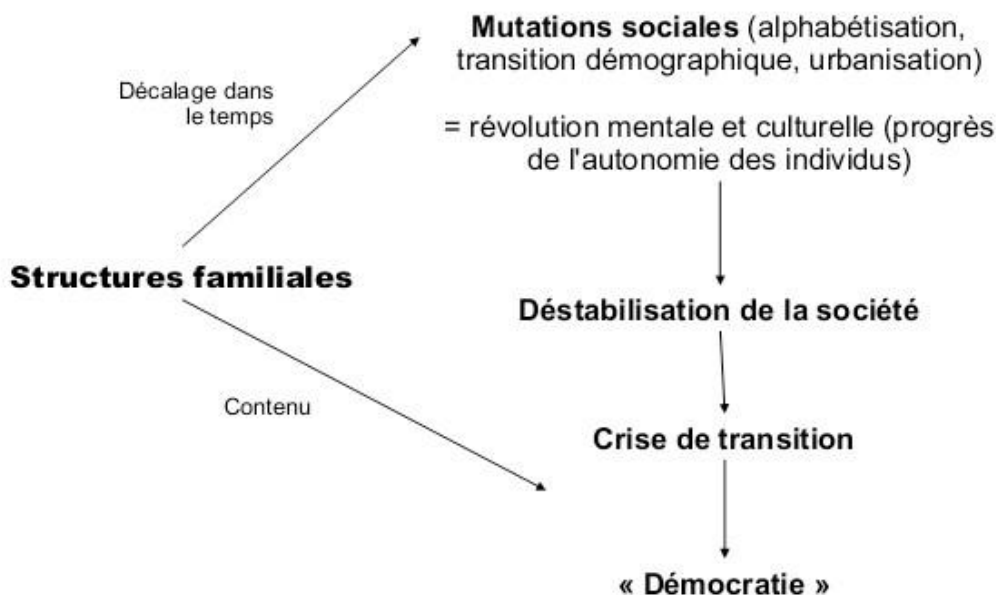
Mutations sociales (alphabétisation, transition démographique, urbanisation)

Décalage dans le temps

= révolution mentale et culturelle (progrès de l'autonomie des individus)

Structures familiales

Déstabilisation de la société

Contenu

Crise de transition

« Démocratie »